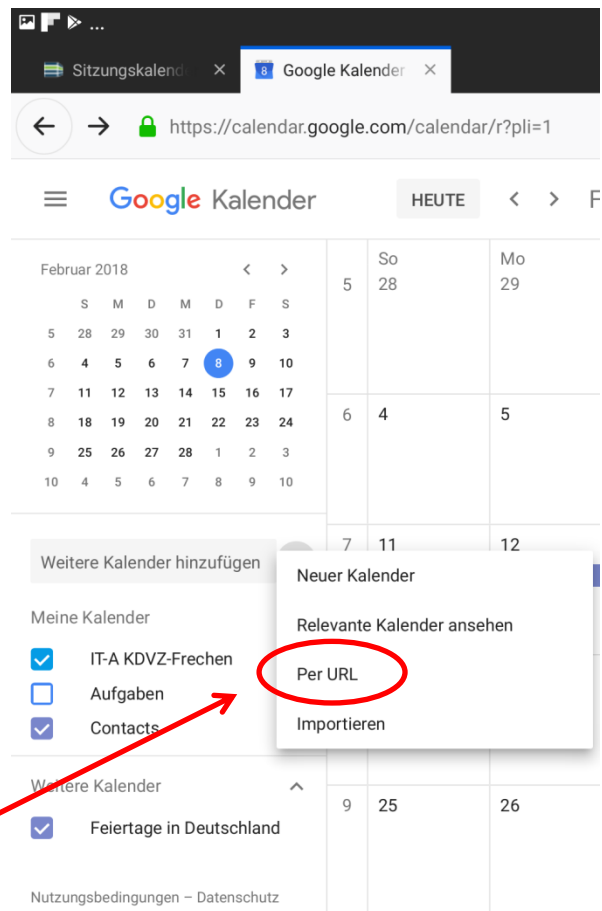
Sitzungskalend ×
8 Google Kalender ×
https://calendar.google.com/calendar/r?pli=1

Google Kalender
HEUTE

Februar 2018

| | S | M | D | M | D | F | S |
|---|---|---|---|---|---|---|---|
| 5 | 28 | 29 | 30 | 31 | 1 | 2 | 3 |
| 6 | 4 | 5 | 6 | 7 | 8 | 9 | 10 |
| 7 | 11 | 12 | 13 | 14 | 15 | 16 | 17 |
| 8 | 18 | 19 | 20 | 21 | 22 | 23 | 24 |
| 9 | 25 | 26 | 27 | 28 | 1 | 2 | 3 |
| 10 | 4 | 5 | 6 | 7 | 8 | 9 | 10 |

Weitere Kalender hinzufügen

Meine Kalender
IT-A KDVZ-Frechen
Aufgaben
Contacts

Weitere Kalender
Feiertage in Deutschland

Nutzungsbedingungen – Datenschutz

| | So | Mo |
|---|---|---|
| 5 | 28 | 29 |
| 6 | 4 | 5 |
| 7 | 11 | 12 |
| 9 | 25 | 26 |

Neuer Kalender
Relevante Kalender ansehen
Per URL
Importieren